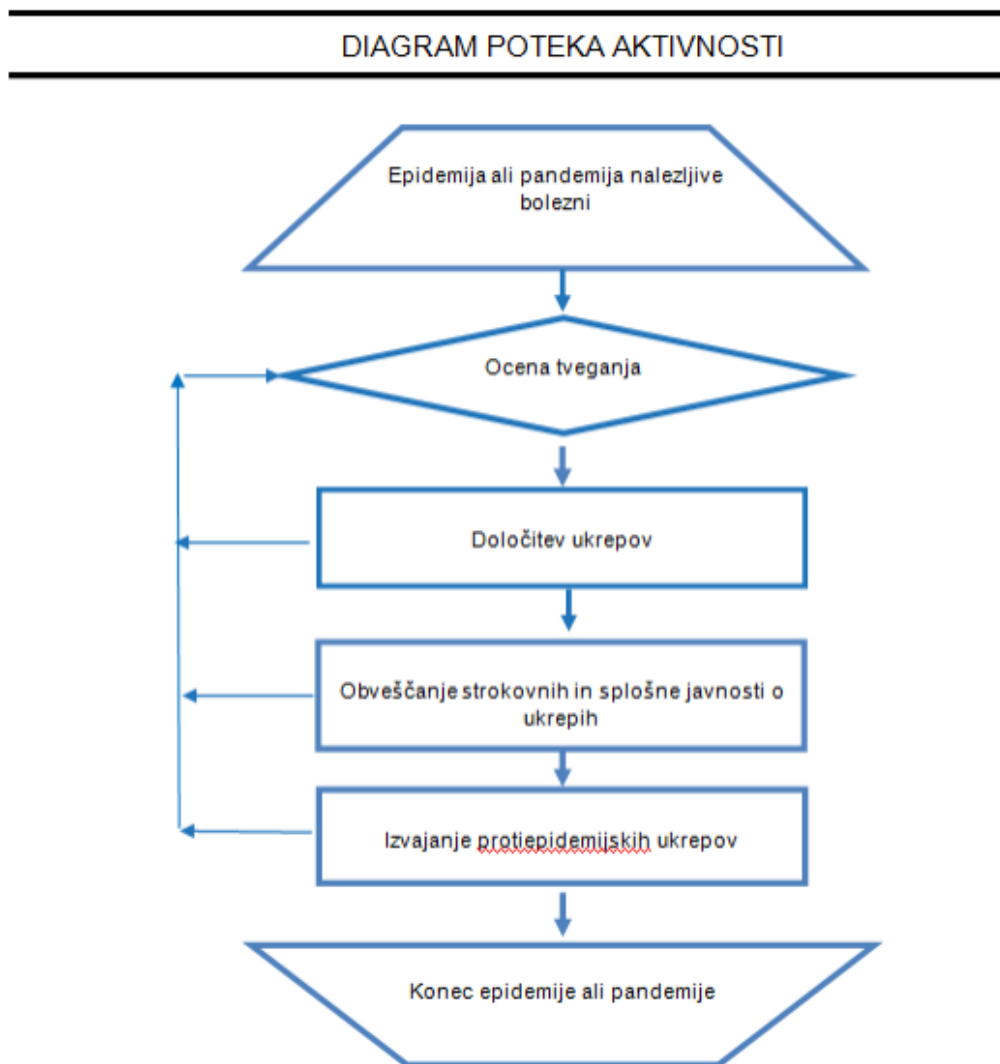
DIAGRAM POTEKA AKTIVNOSTI

Epidemija ali pandemija nalezljive bolezni

Ocena tveganja

Določitev ukrepov

Obveščanje strokovnih in splošne javnosti o ukrepih

Izvajanje protiepidemijskih ukrepov

Konec epidemije ali pandemije